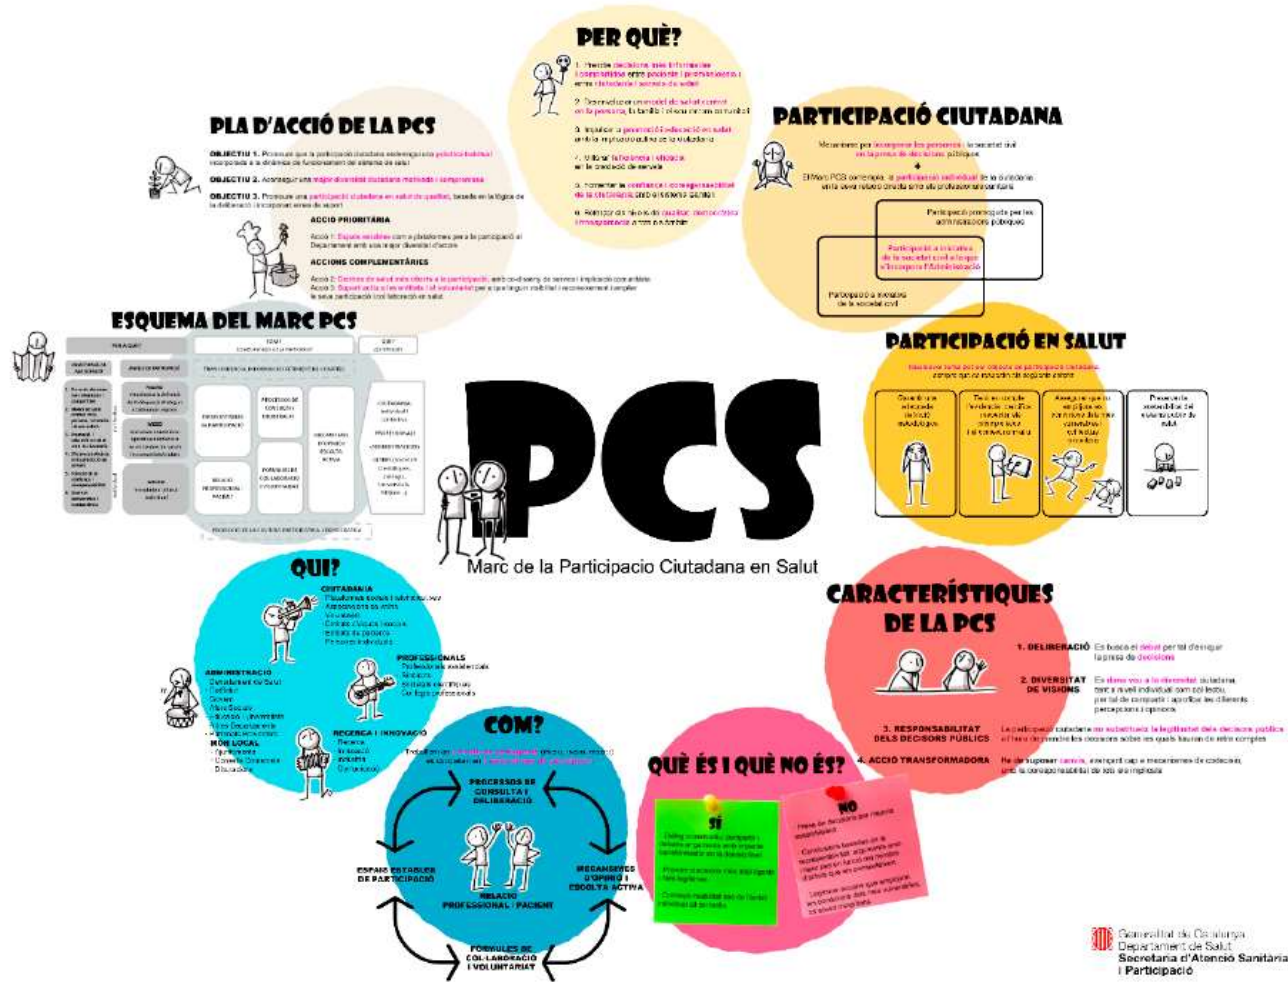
PER QUÈ?

1. Prendre decisions més informades i compartides entre pacients i professionals i entre ciutadania i sector de salut.

2. Desenvolupar un model de salut centrat en la persona, la família i el seu entorn comunitari.

3. Impulsar l'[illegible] en salut amb la implicació activa de la ciutadania.

4. Millorar la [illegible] i eficàcia en la prestació de serveis.

5. Fomentar la confiança i corresponsabilitat de la ciutadania amb el sistema sanitari.

6. Reforçar els nivells de qualitat democràtica i transparència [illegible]

PLA D'ACCIÓ DE LA PCS

OBJECTIU 1. Promoure que la participació ciutadana esdevingui una política habitual incorporada a la dinàmica de funcionament del sistema de salut.

OBJECTIU 2. Aconseguir una major diversitat ciutadana motivada i compromesa.

OBJECTIU 3. Promoure una participació ciutadana en salut de qualitat, basada en la lògica de la deliberació i incorporant eines de suport.

ACCIÓ PRIORITÀRIA

Acció 1: Espais estables com a plataformes per a la participació al Departament amb una major diversitat d'actors.

ACCIONS COMPLEMENTÀRIES

Acció 2: Centres de salut més oberts a la participació, amb co-disseny de serveis i implicació com a iguals.
Acció 3: Suport actiu a les entitats i al voluntariat per a que tinguin visibilitat i reconeixement i ampliar la seva participació i col·laboració en salut.

PARTICIPACIÓ CIUTADANA

Mecanisme per incorporar les persones i la societat civil en la presa de decisions públiques.
+
El Marc PCS contempla la participació individual de la ciutadania en la seva relació directa amb els professionals sanitaris.

Participació promoguda per les administracions públiques

Participació a iniciativa de la societat civil a la que s'incorpora l'Administració

Participació a iniciativa de la societat civil

ESQUEMA DEL MARC PCS

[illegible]

PARTICIPACIÓ EN SALUT

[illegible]

Contribuir a la millora de la salut individual i col·lectiva | Tenir en compte l'evidència científica, l'experiència de les persones i el coneixement | Assegurar que la participació promou els valors de salut i equitat | Preservar la sostenibilitat del sistema de salut

PCS
Marc de la Participacio Ciutadana en Salut

QUI?

CIUTADANIA
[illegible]

PROFESSIONALS
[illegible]

ADMINISTRACIÓ
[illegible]

RECERCA I INNOVACIÓ
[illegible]

CARACTERÍSTIQUES DE LA PCS

1. DELIBERACIÓ Es busca el debat per tal d'enriquir la presa de decisions.

2. DIVERSITAT DE VISIONS Es dona veu a la diversitat ciutadana, tant a nivell individual com col·lectiu, per tal de compartir i aportar les diferents percepcions i opinions.

3. RESPONSABILITAT DELS DECISORS PÚBLICS La participació ciutadana no substitueix la legitimitat dels decisors públics, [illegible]

4. ACCIÓ TRANSFORMADORA Ha de suposar canvis, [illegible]

COM?

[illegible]

PROCESSOS DE CONSULTA I DELIBERACIÓ

MECANISMES D'OPINIÓ I ESCOLTA ACTIVA

RELACIÓ PROFESSIONAL / PACIENT

ESPAIS ESTABLES DE PARTICIPACIÓ

FÓRMULES DE COL·LABORACIÓ I VOLUNTARIAT

QUÈ ÉS I QUÈ NO ÉS?

SÍ
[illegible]

NO
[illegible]

Generalitat de Catalunya
Departament de Salut
Secretaria d'Atenció Sanitària i Participació